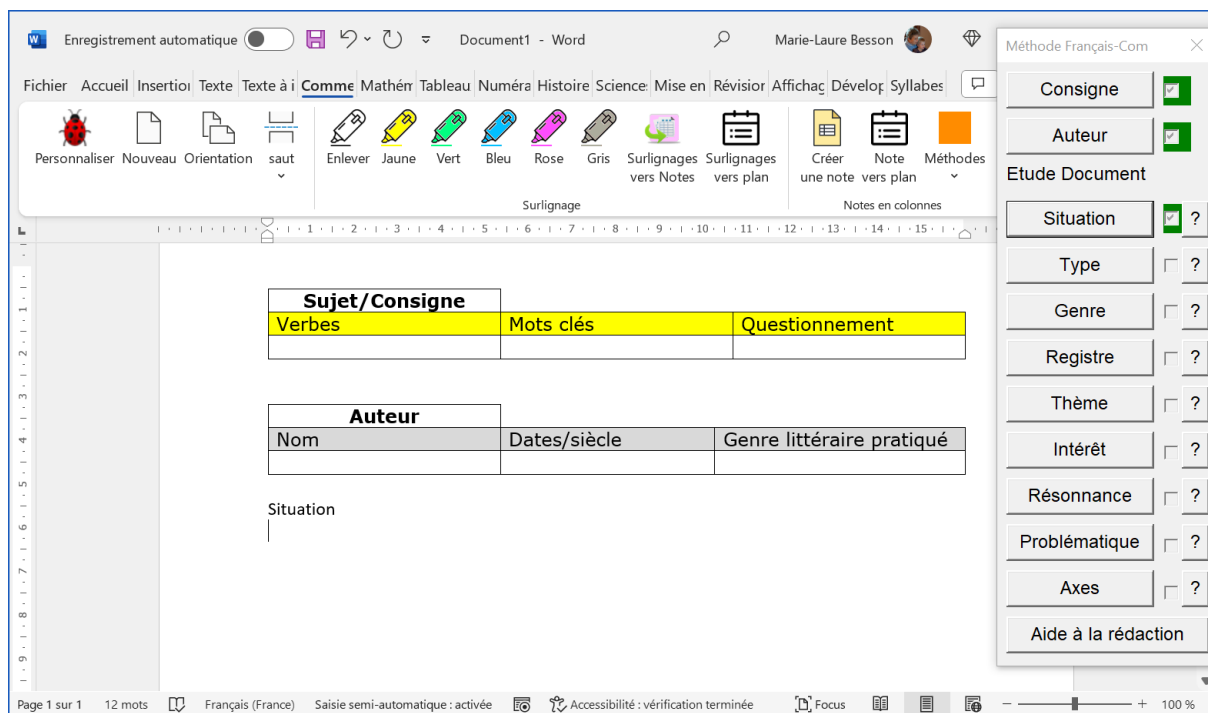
Enregistrement automatique   Document1 - Word   Marie-Laure Besson

Fichier Accueil Insertio Texte Texte à i Comme Mathém Tableau Numéra Histoire Science Mise en Révisior Affichag Dévelop Syllabes

Personnaliser Nouveau Orientation saut Enlever Jaune Vert Bleu Rose Gris Surlignages vers Notes Surlignages vers plan Créer une note Note vers plan Méthodes

Surlignage   Notes en colonnes

| Sujet/Consigne | | |
|---|---|---|
| Verbes | Mots clés | Questionnement |
| | | |

| Auteur | | |
|---|---|---|
| Nom | Dates/siècle | Genre littéraire pratiqué |
| | | |

Situation

Méthode Français-Com

Consigne
Auteur
Etude Document
Situation ?
Type ?
Genre ?
Registre ?
Thème ?
Intérêt ?
Résonnance ?
Problématique ?
Axes ?
Aide à la rédaction

Page 1 sur 1   12 mots   Français (France)   Saisie semi-automatique : activée   Accessibilité : vérification terminée   Focus   100 %